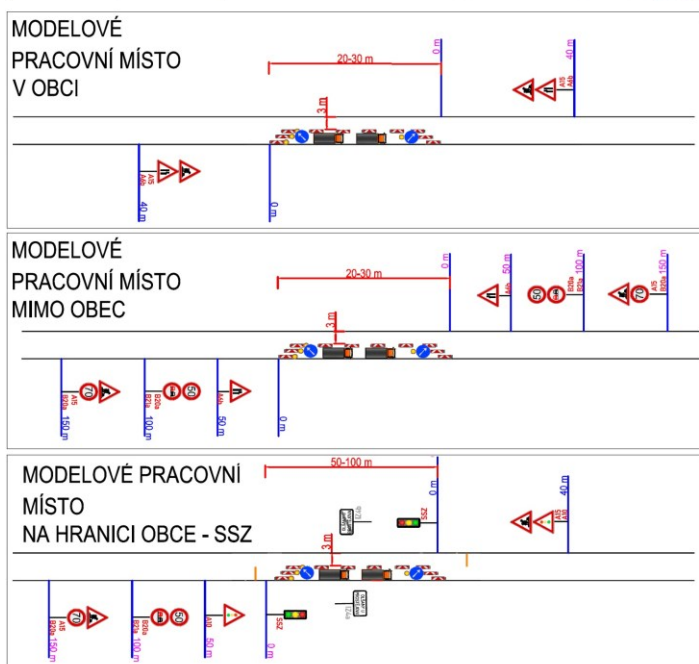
MODELOVÉ PRACOVNÍ MÍSTO V OBCI

20-30 m

0 m

40 m

A15

A6b

3 m

A15

A6b

40 m

0 m

MODELOVÉ PRACOVNÍ MÍSTO MIMO OBEC

20-30 m

0 m

50 m

A6b

100 m

B20a

50

150 m

A15

B20a

70

3 m

70

A15

B20a

150 m

50

B20a

100 m

A6b

50 m

0 m

MODELOVÉ PRACOVNÍ MÍSTO NA HRANICI OBCE - SSZ

50-100 m

0 m

40 m

A15

A10

SSZ

E13

3 m

70

A15

B20a

150 m

50

B20a

100 m

A10

50 m

SSZ

0 m

E13